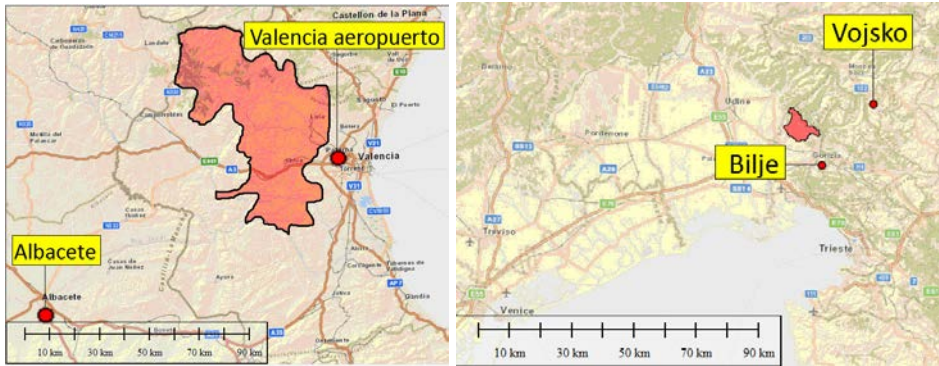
Castellon de la Plana

Valencia aeropuerto

Valencia

Albacete

Albacete

10 km 30 km 50 km 70 km 90 km

Vojsko

Udine

Pordenone

Bilje

Gorizia

Treviso

Trieste

Venice

10 km 30 km 50 km 70 km 90 km